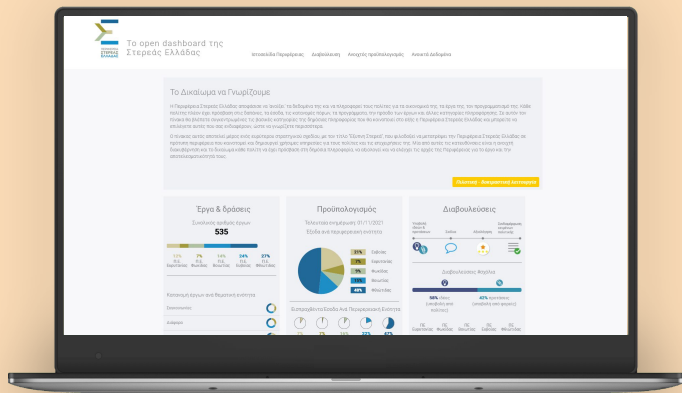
ΠΕΡΙΦΕΡΕΙΑ ΣΤΕΡΕΑΣ ΕΛΛΑΔΑΣ

Το open dashboard της Στερεάς Ελλάδας

Υποδομές Περιφέρειας Διαβούλευση Ανοιχτός προϋπολογισμός Ανοιχτά Δεδομένα

Το Δικαίωμα να Γνωρίζουμε

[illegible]

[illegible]

Πολιτική - Απορρήτου Δεδομένων

Έργα & δράσεις

Συνολικός αριθμός έργων

535

13% 7% 14% 24% 27%

Κατανομή έργων ανά θεματική ενότητα

Προϋπολογισμός

Τελευταία ενημέρωση 01/11/2021

Έξοδα ανά περιφερειακή ενότητα

Διαβουλεύσεις

Διαβουλεύσεις Ψηφίσεις

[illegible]